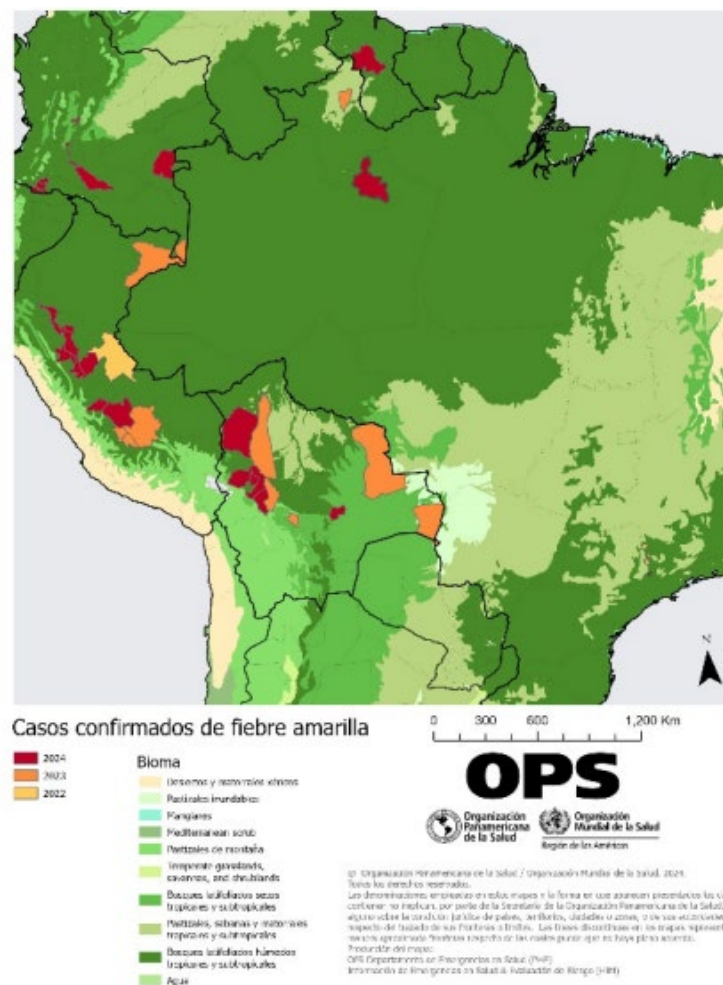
N

Casos confirmados de fiebre amarilla

2024
2023
2022

Bioma
Desiertos y matorrales xéricos
Pastizales inundables
Manglares
Mediterranean scrub
Pastizales de montaña
Temperate grasslands, savannas, and shrublands
Bosques latifoliados secos tropicales y subtropicales
Pastizales, sabanas y matorrales tropicales y subtropicales
Bosques latifoliados húmedos tropicales y subtropicales
Agua

0 300 600 1,200 Km

OPS
Organización Panamericana de la Salud
Organización Mundial de la Salud
Región de las Américas

© Organización Panamericana de la Salud / Organización Mundial de la Salud. 2024. Todos los derechos reservados.
Las denominaciones empleadas en estos mapas y la forma en que aparecen presentados los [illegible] contienen no implican, por parte de la Secretaría de la Organización Panamericana de la Salud, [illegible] alguno sobre la condición jurídica de países, territorios, ciudades o zonas, o de sus autoridades, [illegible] respecto del trazado de sus fronteras o límites. Las líneas discontinuas en los mapas representan de manera aproximada fronteras respecto de las cuales puede que no haya pleno acuerdo.
Producción del mapa:
OPS Departamento de Emergencias en Salud (PHE)
Información de Emergencias en Salud & Evaluación de Riesgo (HIM)